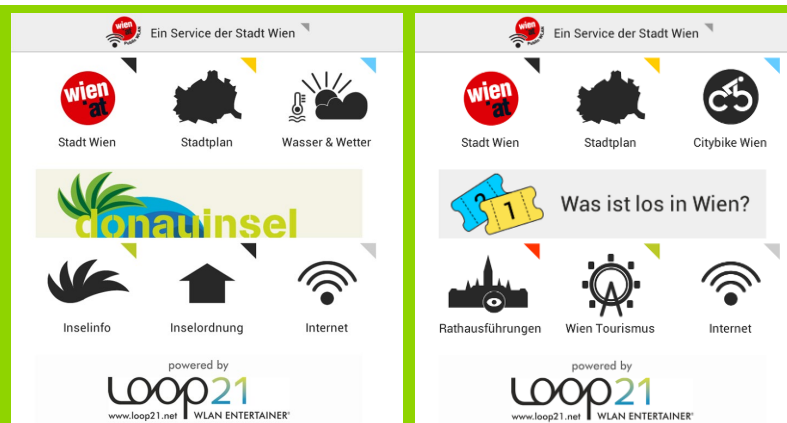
wien Ein Service der Stadt Wien

wien at
Stadt Wien

Stadtplan

Wasser & Wetter

donauinsel

Inselinfo

Inselordnung

Internet

powered by
LOOP21
www.loop21.net WLAN ENTERTAINER®

wien Ein Service der Stadt Wien

wien at
Stadt Wien

Stadtplan

Citybike Wien

2 1 Was ist los in Wien?

Rathausführungen

Wien Tourismus

Internet

powered by
LOOP21
www.loop21.net WLAN ENTERTAINER®